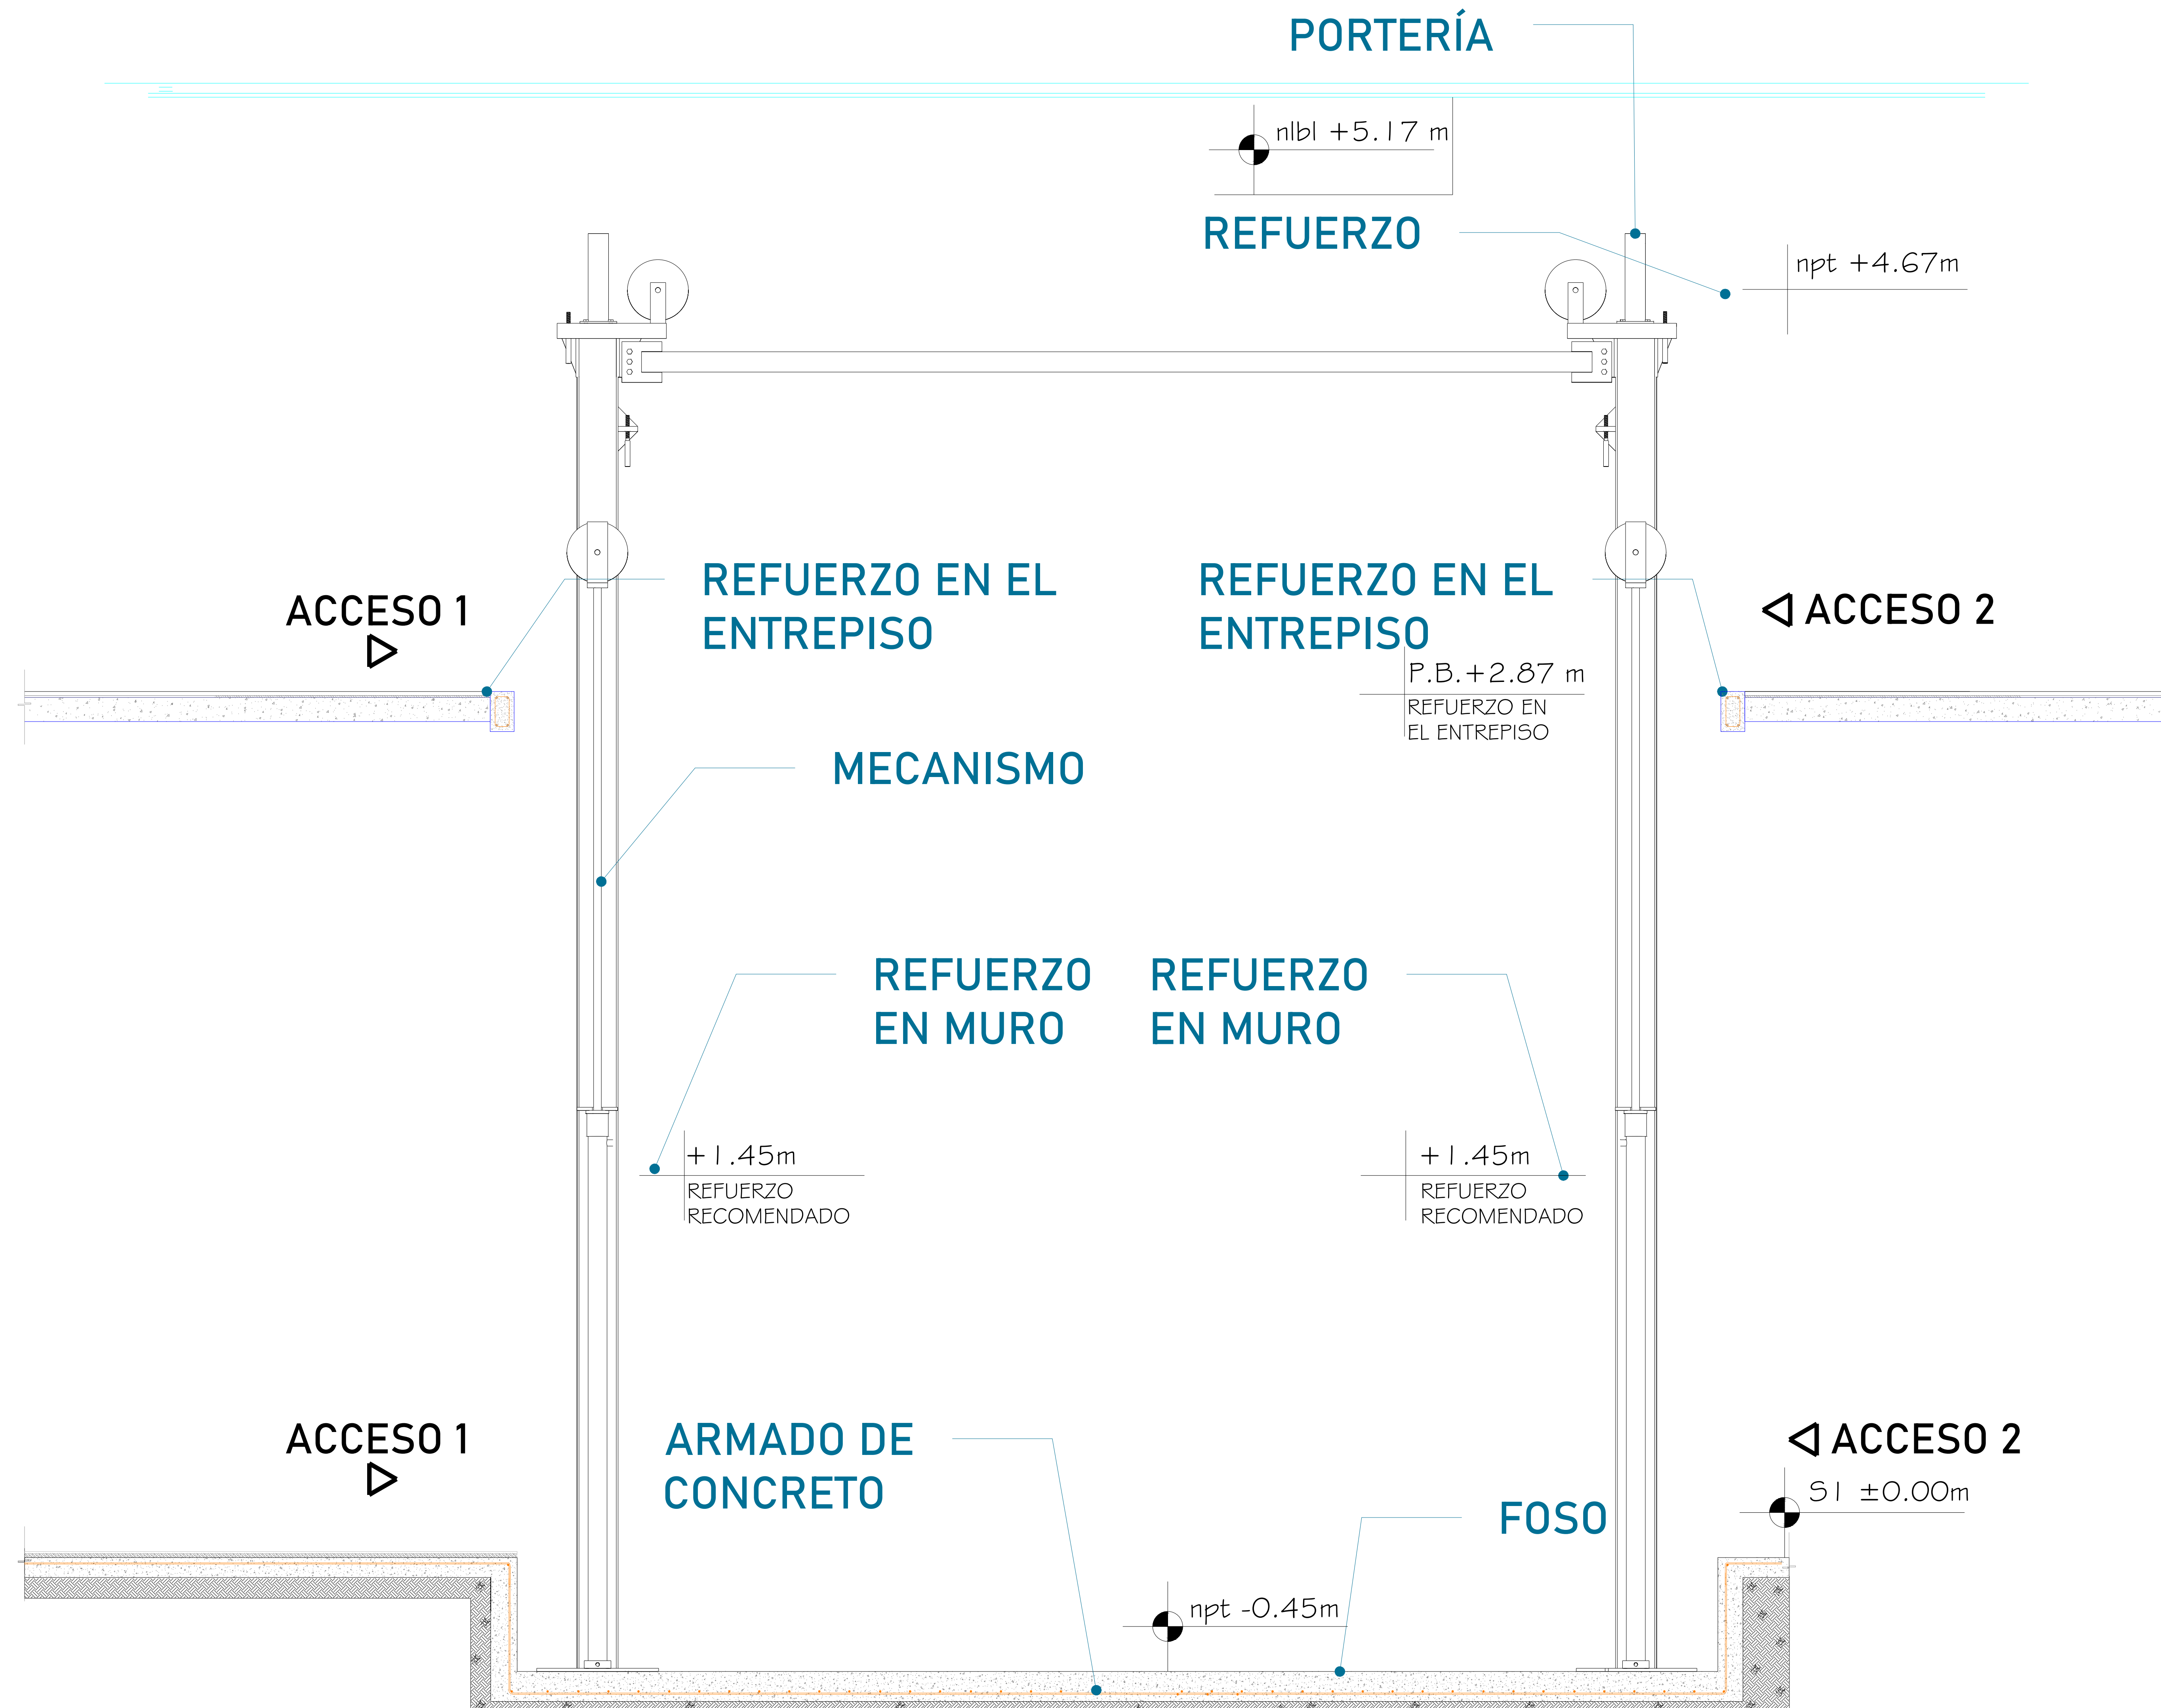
PORTERÍA

nlbl +5.17 m

REFUERZO

npt +4.67m

ACCESO 1

REFUERZO EN EL ENTREPISO

REFUERZO EN EL ENTREPISO

ACCESO 2

P.B.+2.87 m
REFUERZO EN
EL ENTREPISO

MECANISMO

REFUERZO EN MURO

REFUERZO EN MURO

+1.45m
REFUERZO
RECOMENDADO

+1.45m
REFUERZO
RECOMENDADO

ACCESO 1

ARMADO DE CONCRETO

ACCESO 2

S1 ±0.00m

FOSO

npt -0.45m